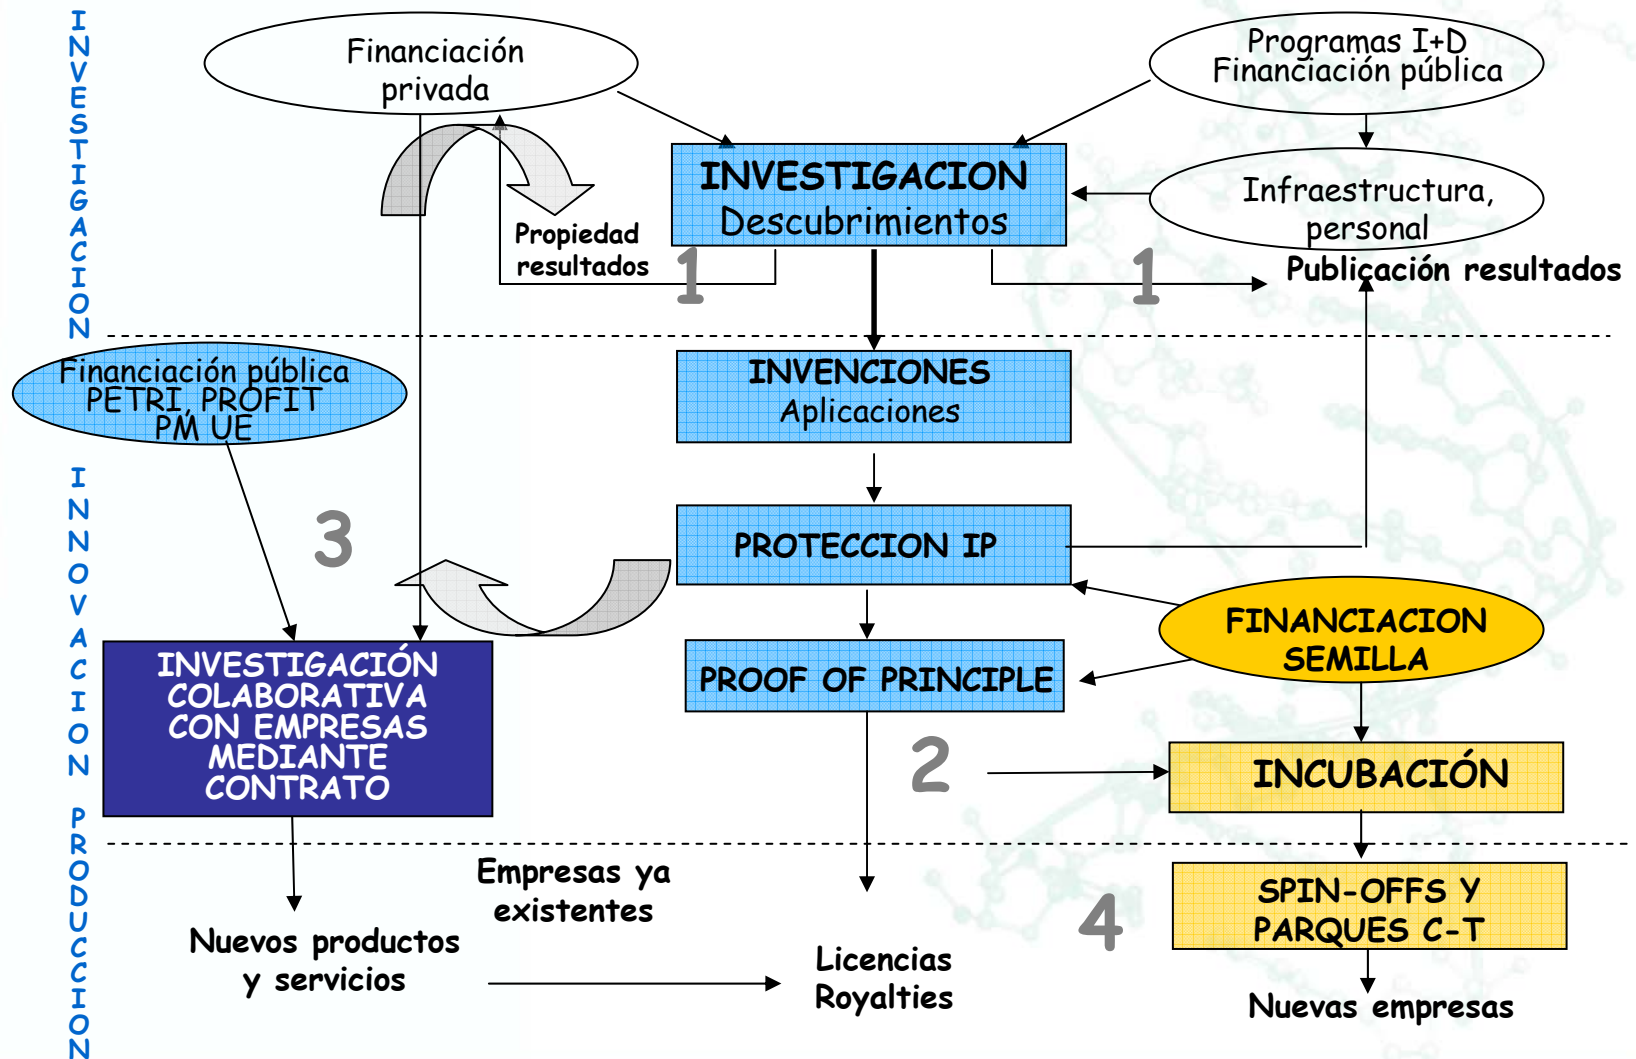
INVESTIGACION

Financiación privada

Programas I+D Financiación pública

INVESTIGACION Descubrimientos

Infraestructura, personal

Propiedad resultados

1

1

Publicación resultados

Financiación pública PETRI, PROFIT PM UE

INVENCIONES Aplicaciones

INNOVACION

3

PROTECCION IP

FINANCIACION SEMILLA

INVESTIGACIÓN COLABORATIVA CON EMPRESAS MEDIANTE CONTRATO

PROOF OF PRINCIPLE

2

INCUBACIÓN

PRODUCCION

Empresas ya existentes

SPIN-OFFS Y PARQUES C-T

4

Nuevos productos y servicios

Licencias Royalties

Nuevas empresas